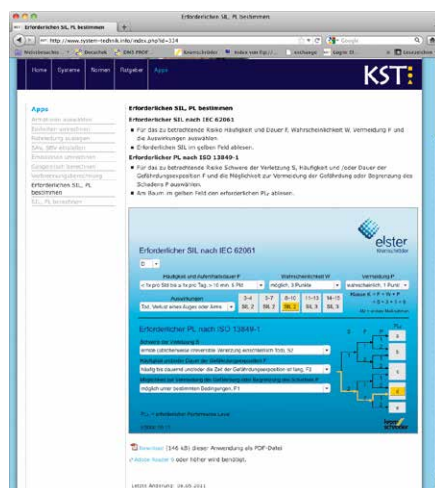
Erforderlichen SIL, PL bestimmen

Erforderlichen SIL, PL bestimmen

http://www.system-technik.info/index.php?id=314

Home Systeme Normen Ratgeber Apps

KST

Apps

Erforderlichen SIL, PL bestimmen

Erforderlichen SIL nach IEC 62061

■ Für das zu betrachtende Risiko Häufigkeit und Dauer F, Wahrscheinlichkeit W, Vermeidung P und die Auswirkungen auswählen.

■ Erforderlichen SIL im gelben Feld ablesen.

Erforderlichen PL nach ISO 13849-1

■ Für das zu betrachtende Risiko Schwere der Verletzung S, Häufigkeit und /oder Dauer der Gefährdungsexposition F und die Möglichkeit zur Vermeidung der Gefährdung oder Begrenzung des Schadens P auswählen.

■ Am Baum im gelben Feld den erforderlichen PLr ablesen.

Erforderlicher SIL nach IEC 62061

elster

Häufigkeit und Aufenthaltsdauer F | Wahrscheinlichkeit W | Vermeidung P

Auswirkungen | 3-4 | 5-7 | 8-10 | 11-13 | 14-15

SIL 2 | SIL 2 | SIL 2 | SIL 3 | SIL 3

Erforderlicher PL nach ISO 13849-1

Schwere der Verletzung S

Häufigkeit und/oder Dauer der Gefährdungsexposition F

Möglichkeit zur Vermeidung der Gefährdung oder Begrenzung des Schadens P

PLr = erforderlicher Performance Level

a b c d e

Download (346 kB) dieser Anwendung als PDF-Datei

Adobe Reader 9 oder höher wird benötigt.

Letzte Änderung: 04.05.2011